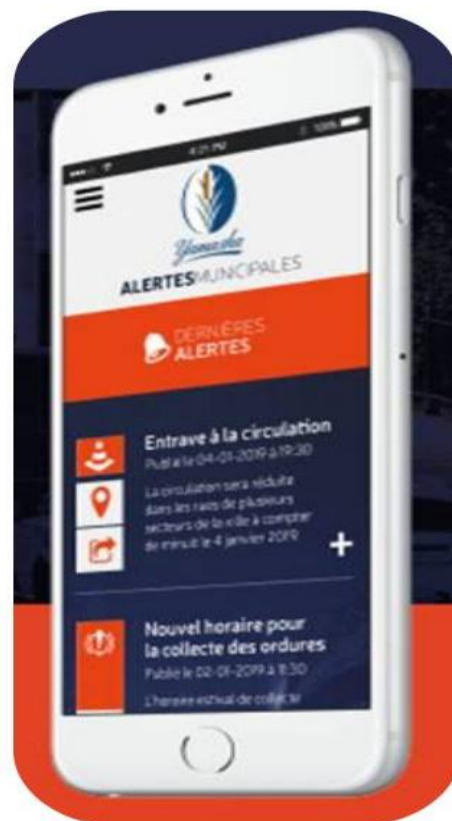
4:21 PM

100%

Yamaska

ALERTESMUNICIPALES

DERNIÈRES ALERTES

Entrave à la circulation

Publié le 04-01-2019 à 19:30

La circulation sera réduite dans les rues de plusieurs secteurs de la ville à compter de minuit le 4 janvier 2019

+

Nouvel horaire pour la collecte des ordures

Publié le 02-01-2019 à 11:30

L'horaire estival de collecte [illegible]